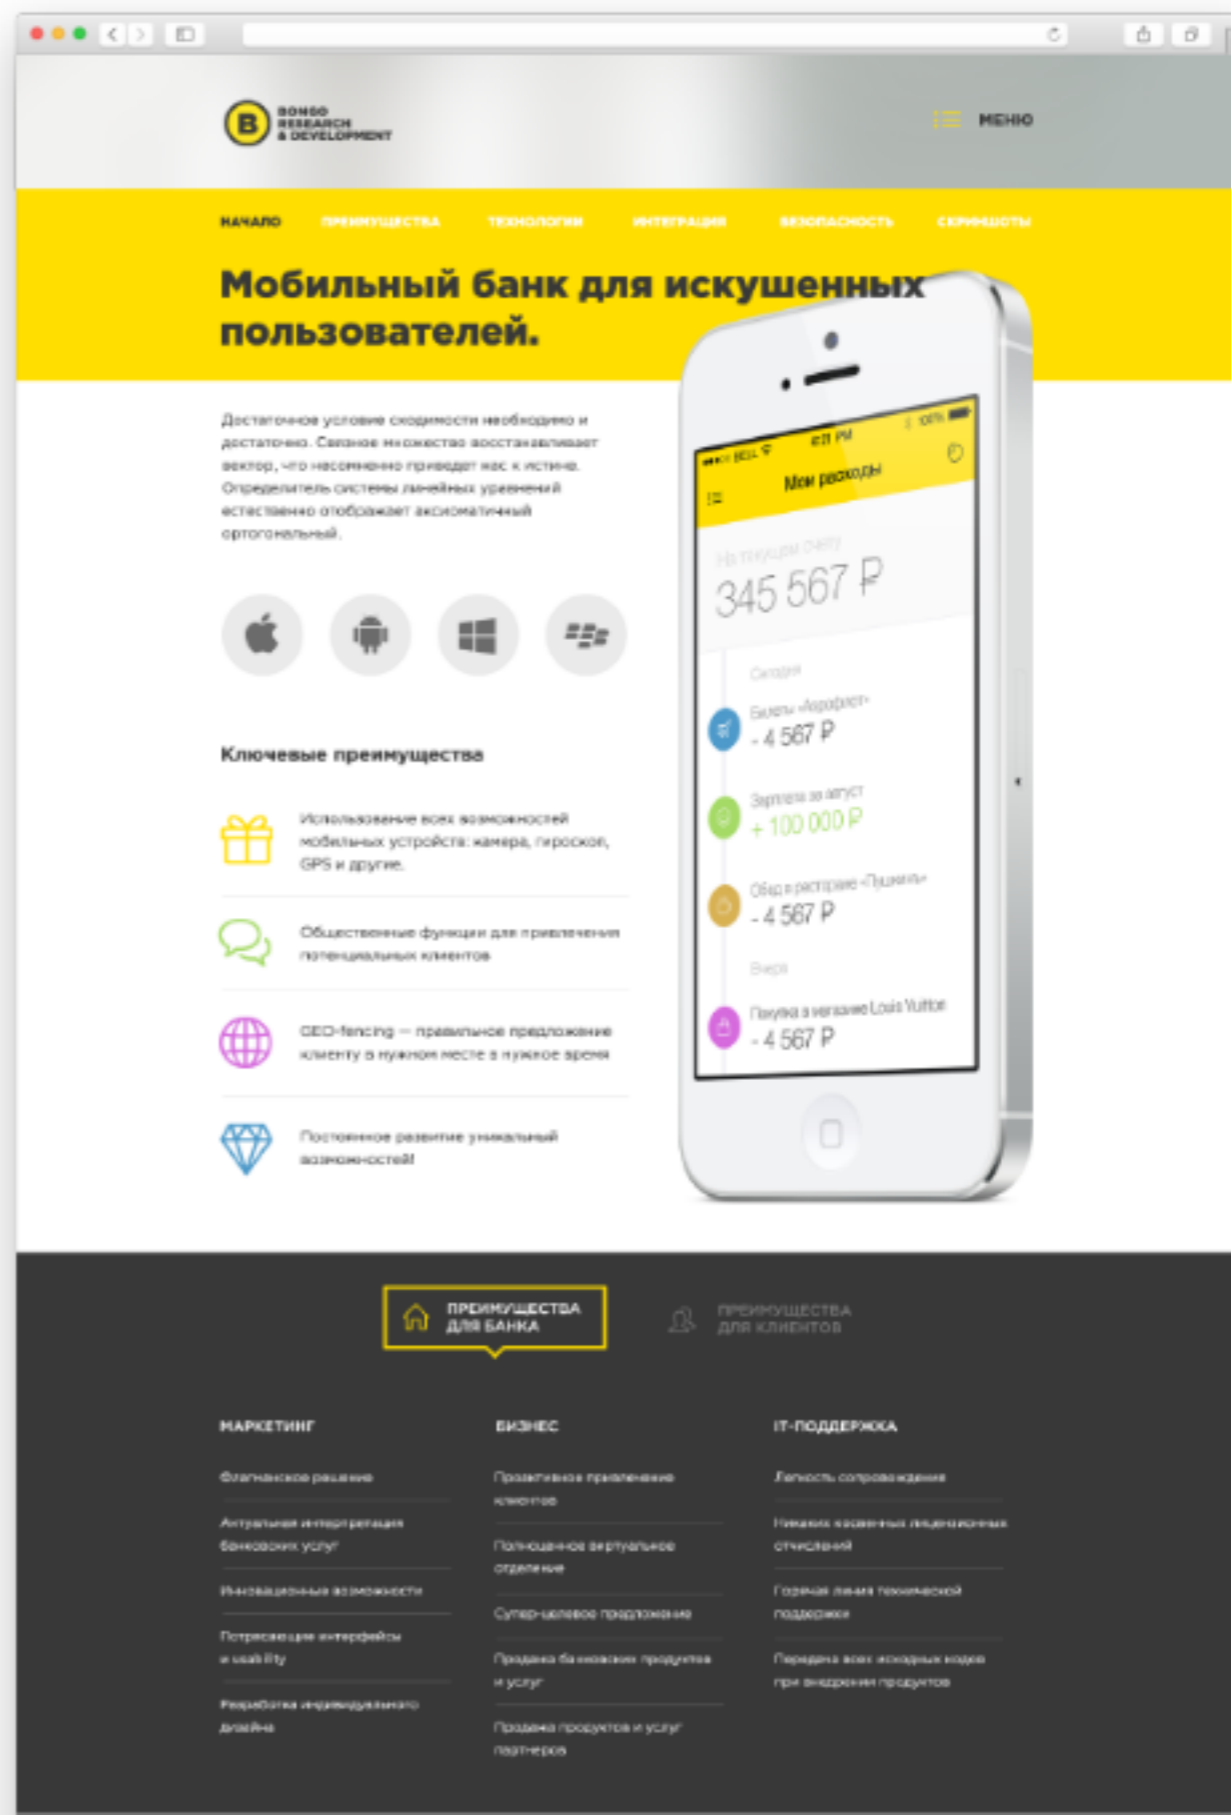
B BONGO RESEARCH & DEVELOPMENT

МЕНЮ

НАЧАЛО ПРЕИМУЩЕСТВА ТЕХНОЛОГИИ ИНТЕГРАЦИЯ БЕЗОПАСНОСТЬ СКРИНШОТЫ

Мобильный банк для искушенных пользователей.

Достаточное условие сходимости необходимо и достаточно. Связное множество восстанавливает вектор, что несомненно приводит нас к истине. Определитель системы линейных уравнений естественно отображает аксиоматичный ортогональный.

Ключевые преимущества

Использование всех возможностей мобильных устройств: камера, гироскоп, GPS и другие.

Общественные функции для привлечения потенциальных клиентов

GEO-fencing — правильное предложение клиенту в нужном месте в нужное время

Постоянное развитие уникальный возможностей

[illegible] 4:21 PM 100%
Мои расходы
На текущем счету
345 567 ₽
Сегодня
Билеты «Аэрофлот»
- 4 567 ₽
Зарплата за август
+ 100 000 ₽
Обед в ресторане «Пушкинъ»
- 4 567 ₽
Вчера
Покупка в магазине Louis Vuitton
- 4 567 ₽

ПРЕИМУЩЕСТВА ДЛЯ БАНКА

ПРЕИМУЩЕСТВА ДЛЯ КЛИЕНТОВ

МАРКЕТИНГ
Флагманское решение
Актуальная интерпретация банковских услуг
Инновационные возможности
Потрясающие интерфейсы и usability
Разработка индивидуального дизайна

БИЗНЕС
Проактивное привлечение клиентов
Полноценное виртуальное отделение
Супер-целевое предложение
Продажа банковских продуктов и услуг
Продажа продуктов и услуг партнеров

IT-ПОДДЕРЖКА
Легкость сопровождения
Никаких косвенных лицензионных отчислений
Горячая линия технической поддержки
Передача всех исходных кодов при внедрении продуктов